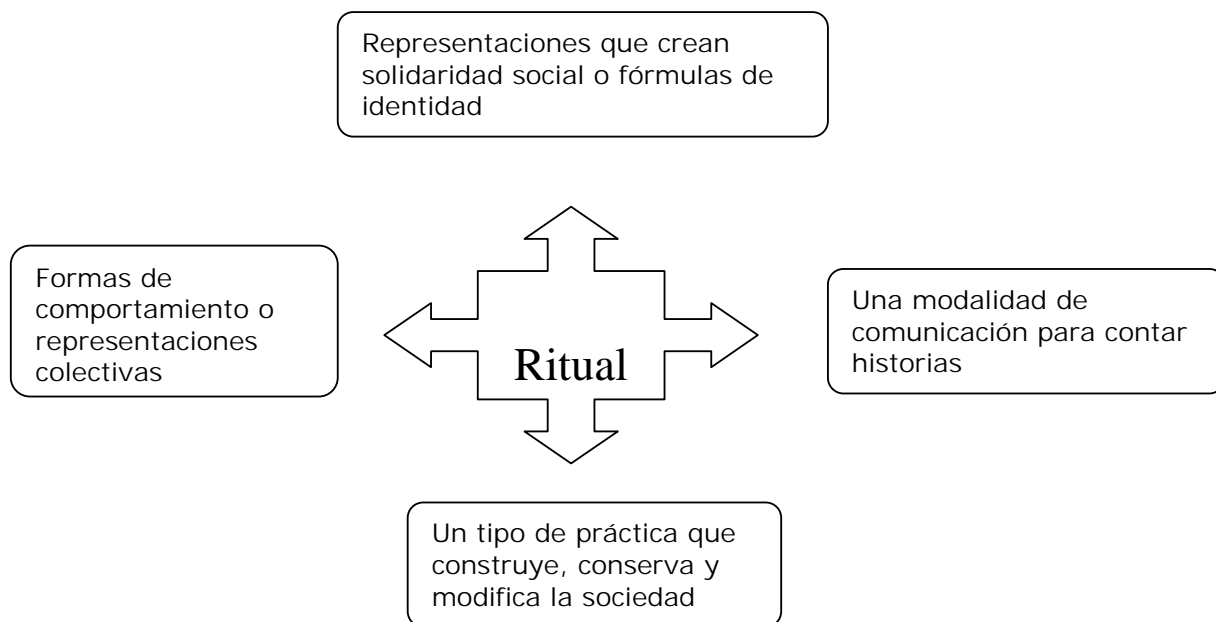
Representaciones que crean solidaridad social o fórmulas de identidad

Formas de comportamiento o representaciones colectivas

Ritual

Una modalidad de comunicación para contar historias

Un tipo de práctica que construye, conserva y modifica la sociedad